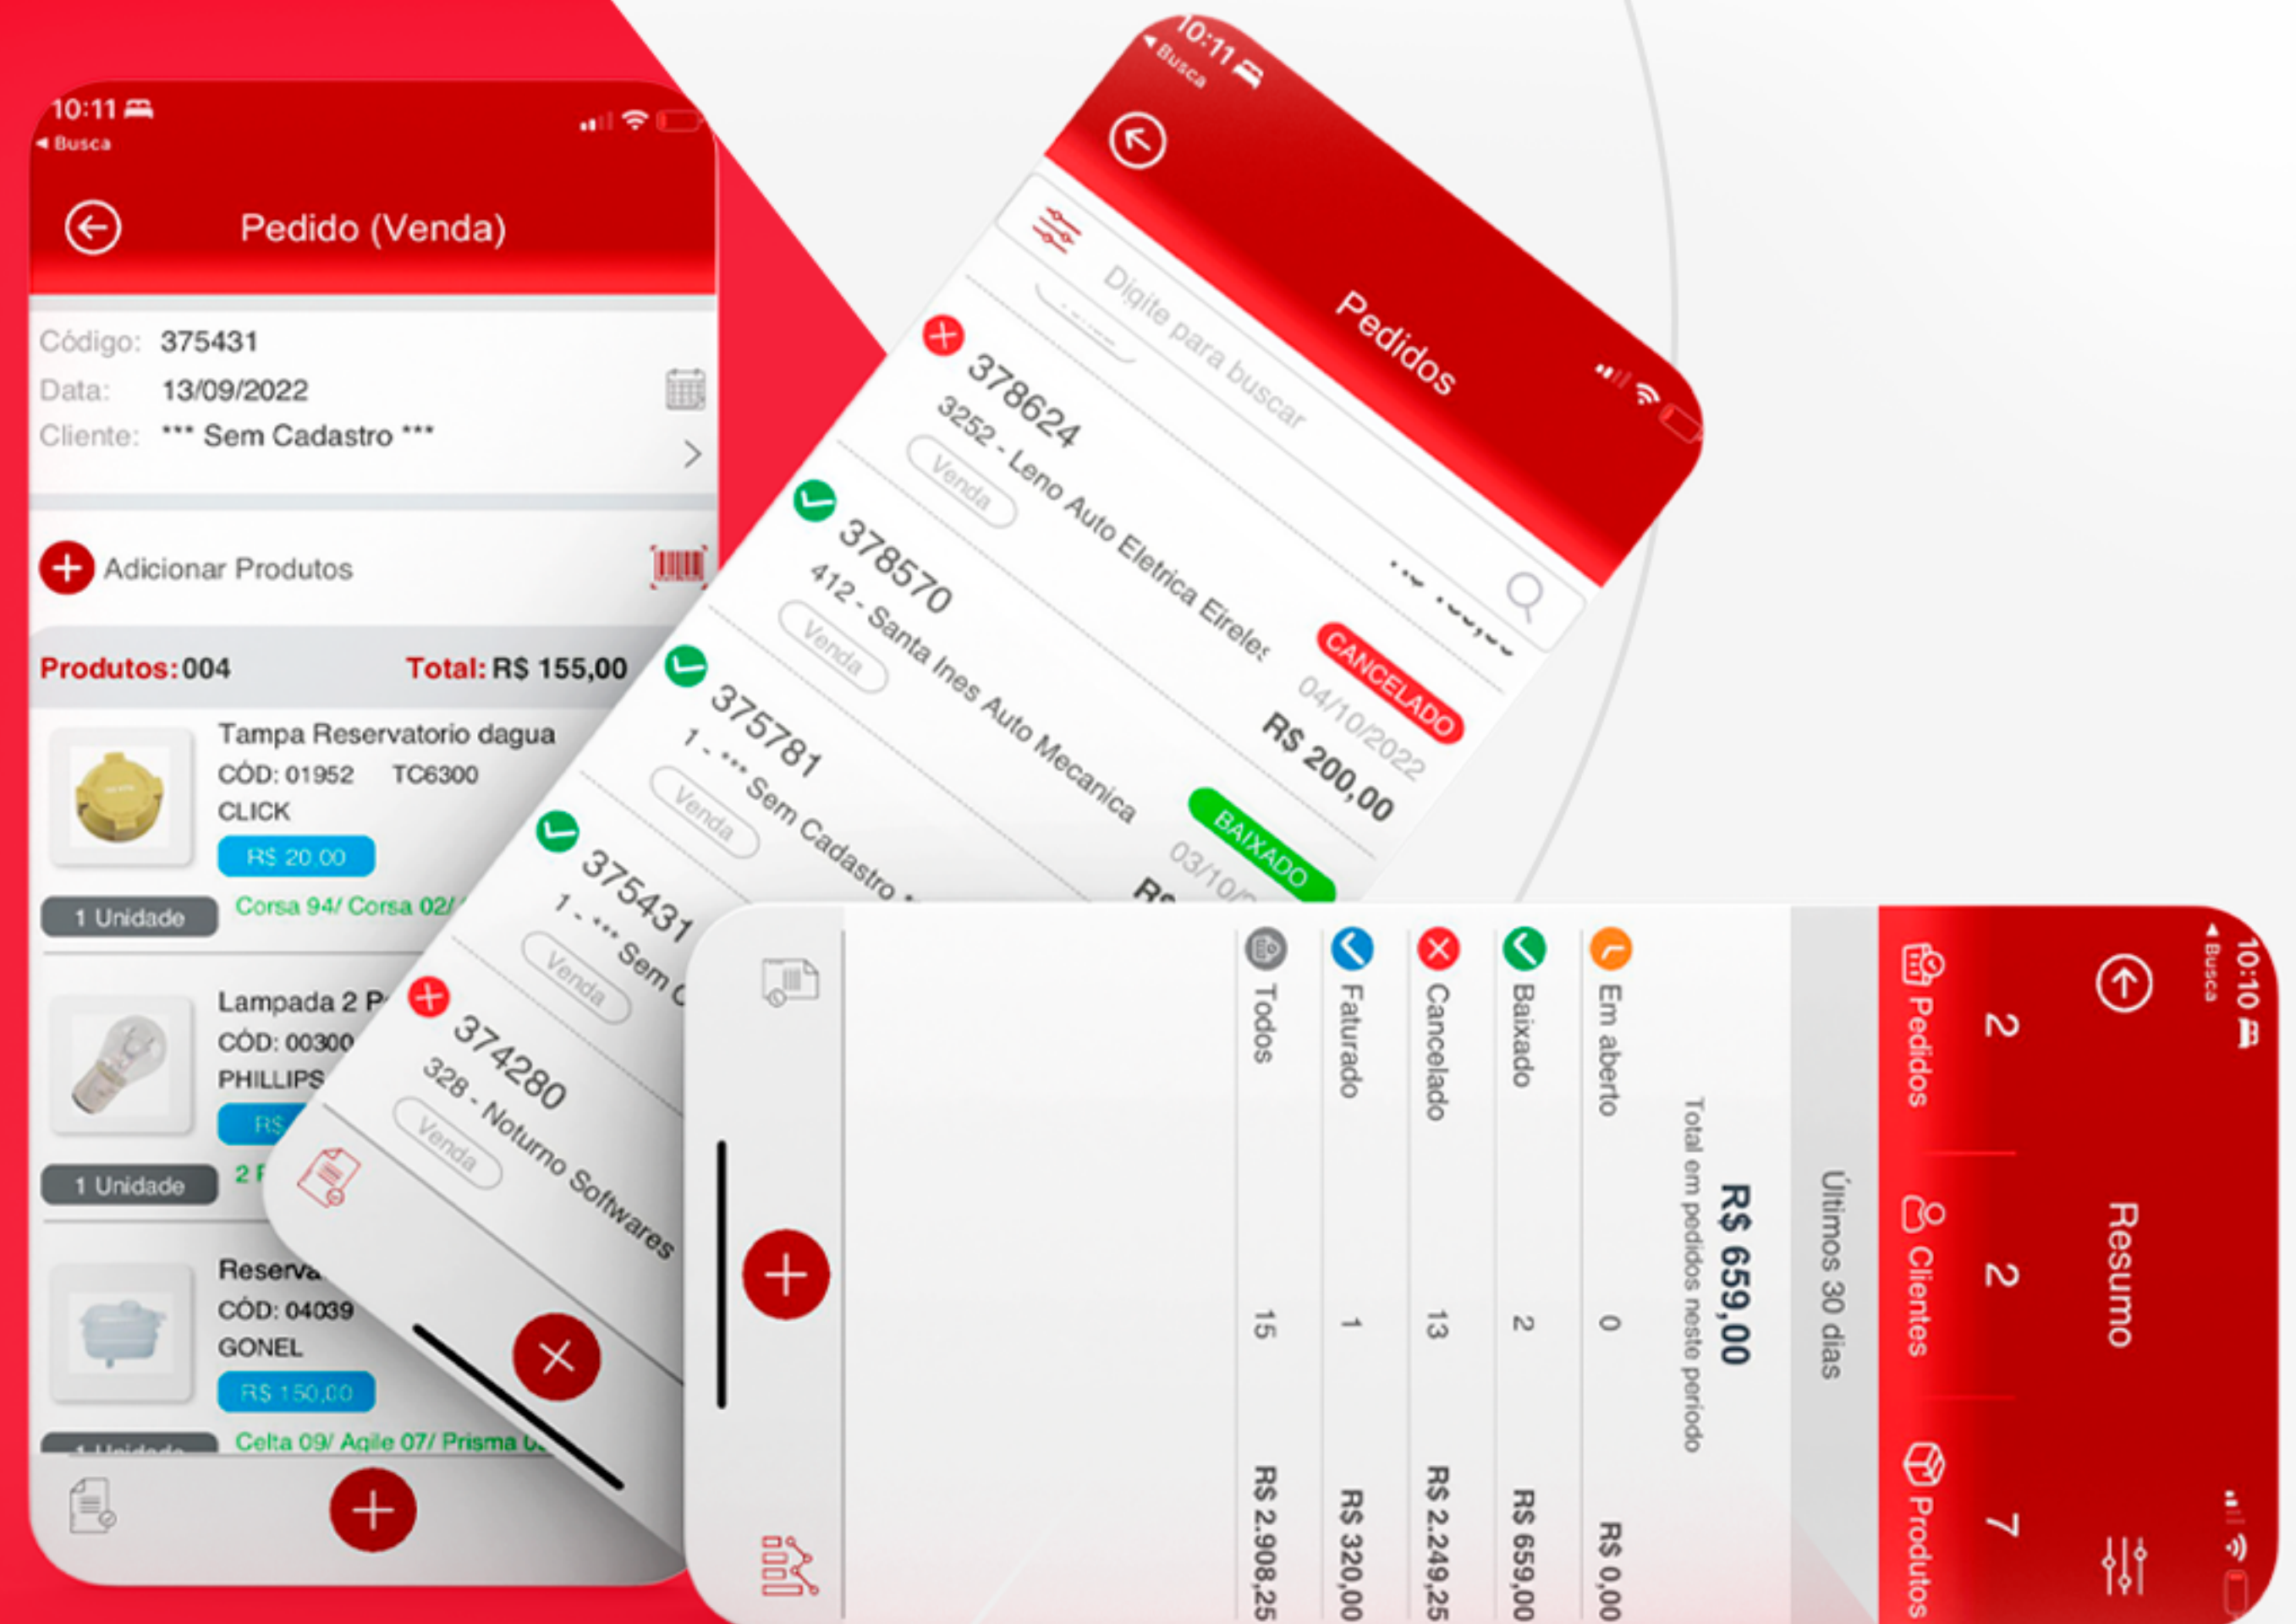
10:11
◂ Busca

Pedido (Venda)

Código: 375431
Data: 13/09/2022
Cliente: *** Sem Cadastro ***

Adicionar Produtos

Produtos: 004 Total: R$ 155,00

Tampa Reservatorio dagua
CÓD: 01952 TC6300
CLICK
R$ 20,00
1 Unidade
Corsa 94/ Corsa 02/

Lampada 2 P
CÓD: 00300
PHILLIPS
R$
1 Unidade
2 F

Reserva
CÓD: 04039
GONEL
R$ 150,00
1 Unidade
Celta 09/ Agile 07/ Prisma

10:11
◂ Busca

Pedidos

Digite para buscar

378624
3252 - Leno Auto Eletrica Eireles
Venda
CANCELADO
04/10/2022
R$ 200,00

378570
412 - Santa Ines Auto Mecanica
Venda
BAIXADO
03/10/

375781
1 - *** Sem Cadastro
Venda

375431
1 - *** Sem
Venda

374280
328 - Noturno Softwares
Venda

10:10
◂ Busca

Resumo

2 Pedidos
2 Clientes
7 Produtos

Últimos 30 dias

R$ 659,00
Total em pedidos neste período

Em aberto 0 R$ 0,00
Baixado 2 R$ 659,00
Cancelado 13 R$ 2.249,25
Faturado 1 R$ 320,00
Todos 15 R$ 2.908,25